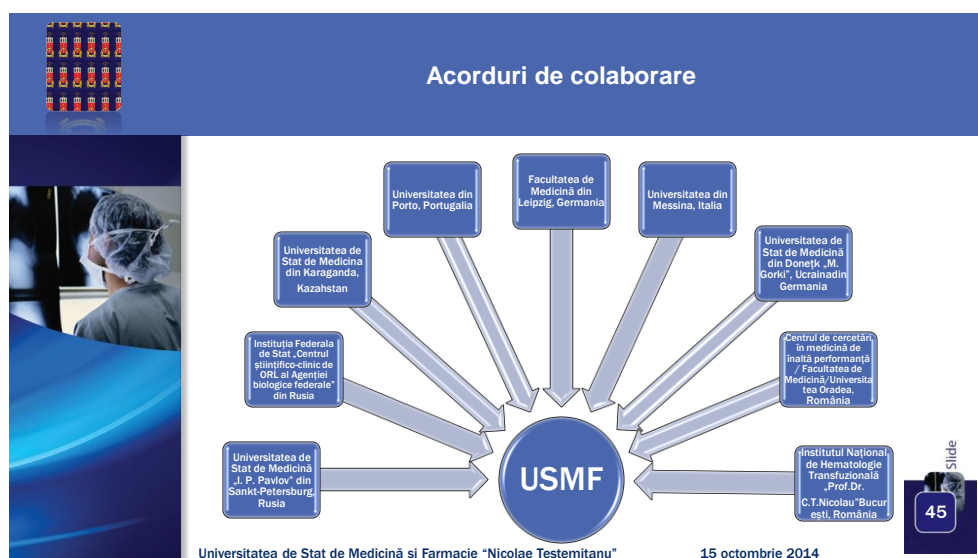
Acorduri de colaborare

Universitatea de Stat de Medicina din Karaganda, Kazahstan

Universitatea din Porto, Portugalia

Facultatea de Medicină din Leipzig, Germania

Universitatea din Messina, Italia

Universitatea de Stat de Medicină din Donețk „M. Gorki", Ucrainadin Germania

Instituția Federala de Stat „Centrul științifico-clinic de ORL al Agenției biologice federale" din Rusia

Centrul de cercetări în medicină de înaltă performanță / Facultatea de Medicină/Universitatea Oradea, România

Universitatea de Stat de Medicină „I. P. Pavlov" din Sankt-Petersburg, Rusia

USMF

Institutul Național de Hematologie Transfuzională „Prof.Dr. C.T.Nicolau"București, România

Slide

45

Universitatea de Stat de Medicină și Farmacie "Nicolae Testemitanu"

15 octombrie 2014